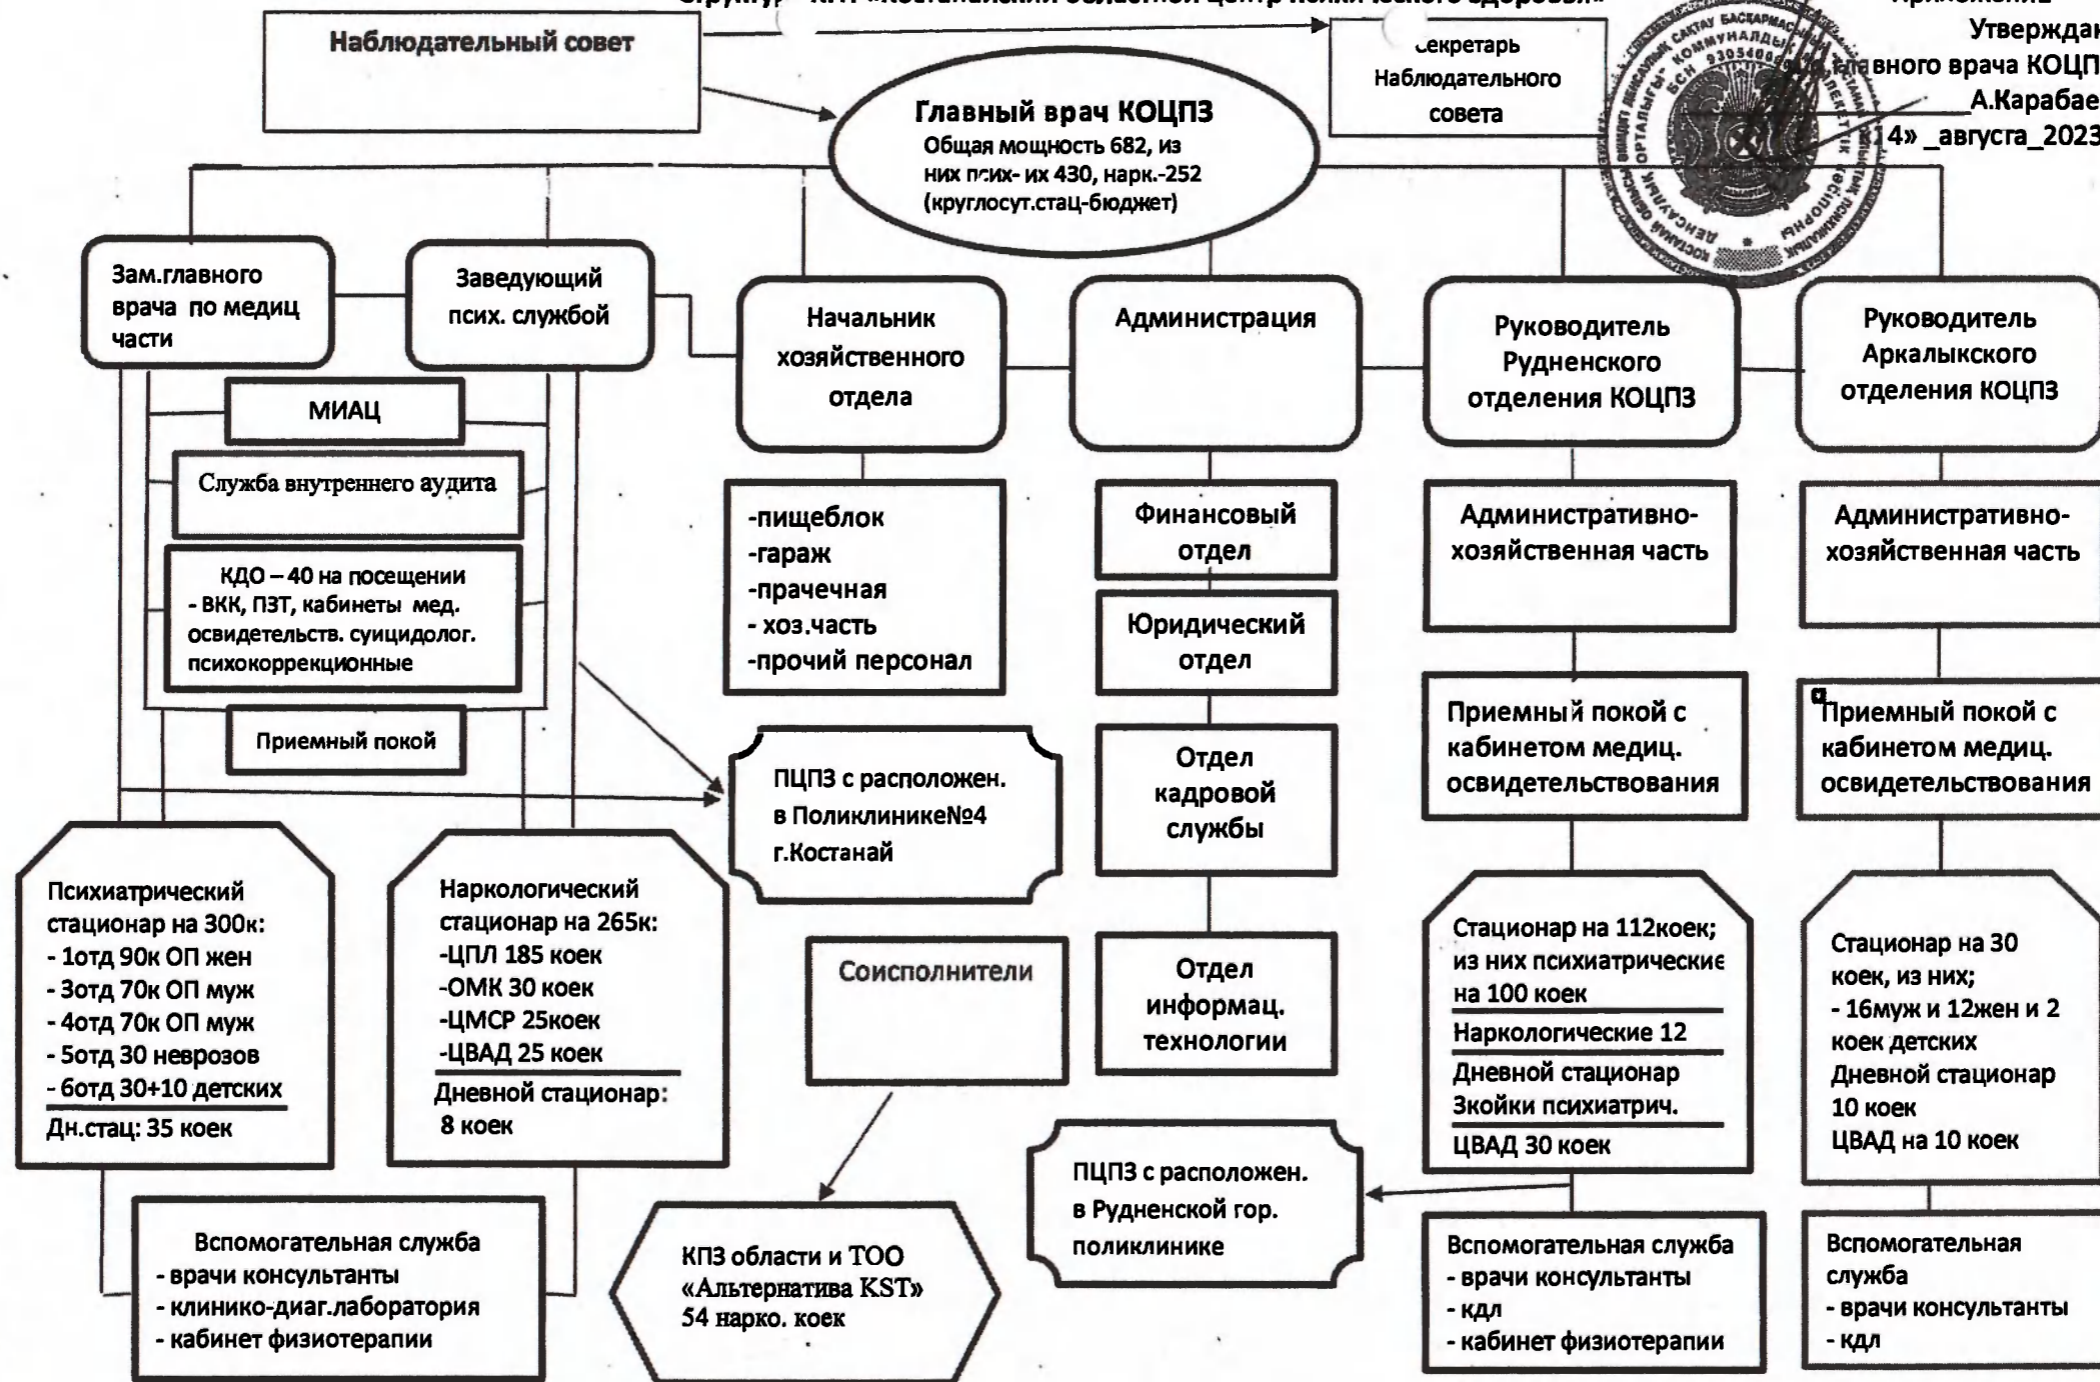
Структур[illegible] КГП «Костанайский областной центр психи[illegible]ского здоровья»

Приложение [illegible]
Утверждаю
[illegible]главного врача КОЦПЗ
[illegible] А.Карабаев
«14» _августа_2023

Наблюдательный совет

Секретарь Наблюдательного совета

Главный врач КОЦПЗ
Общая мощность 682, из них псих- их 430, нарк.-252 (круглосут.стац-бюджет)

Зам.главного врача по медиц части

Заведующий псих. службой

Начальник хозяйственного отдела

Администрация

Руководитель Рудненского отделения КОЦПЗ

Руководитель Аркалыкского отделения КОЦПЗ

МИАЦ

Служба внутреннего аудита

КДО – 40 на посещении
- ВКК, ПЗТ, кабинеты мед. освидетельств. суицидолог. психокоррекционные

Приемный покой

-пищеблок
-гараж
-прачечная
- хоз.часть
-прочий персонал

Финансовый отдел

Юридический отдел

Отдел кадровой службы

Отдел информац. технологии

Административно-хозяйственная часть

Административно-хозяйственная часть

Приемный покой с кабинетом медиц. освидетельствования

Приемный покой с кабинетом медиц. освидетельствования

ПЦПЗ с расположен. в Поликлинике№4 г.Костанай

Психиатрический стационар на 300к:
- 1отд 90к ОП жен
- 3отд 70к ОП муж
- 4отд 70к ОП муж
- 5отд 30 неврозов
- 6отд 30+10 детских
Дн.стац: 35 коек

Наркологический стационар на 265к:
-ЦПЛ 185 коек
-ОМК 30 коек
-ЦМСР 25коек
-ЦВАД 25 коек
Дневной стационар: 8 коек

Соисполнители

Стационар на 112коек; из них психиатрические на 100 коек
Наркологические 12
Дневной стационар 3койки психиатрич.
ЦВАД 30 коек

Стационар на 30 коек, из них;
- 16муж и 12жен и 2 коек детских
Дневной стационар 10 коек
ЦВАД на 10 коек

ПЦПЗ с расположен. в Рудненской гор. поликлинике

Вспомогательная служба
- врачи консультанты
- клинико-диаг.лаборатория
- кабинет физиотерапии

КПЗ области и ТОО «Альтернатива KST» 54 нарко. коек

Вспомогательная служба
- врачи консультанты
- кдл
- кабинет физиотерапии

Вспомогательная служба
- врачи консультанты
- кдл